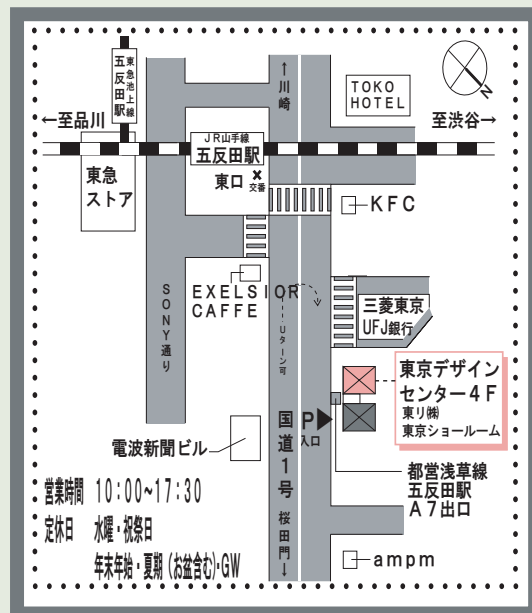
東急池上線
五反田駅
←至品川
↑川崎
TOKO HOTEL
至渋谷→
JR山手線
五反田駅
東急ストア
東口
交番
KFC
SONY通り
EXELSIOR CAFFE
Uターン可
三菱東京UFJ銀行
東京デザインセンター4F
東リ㈱
東京ショールーム
国道1号
P
入口
桜田門↓
電波新聞ビル
都営浅草線
五反田駅
A7出口
営業時間 10:00~17:30
定休日 水曜・祝祭日
年末年始・夏期（お盆含む）・GW
ampm